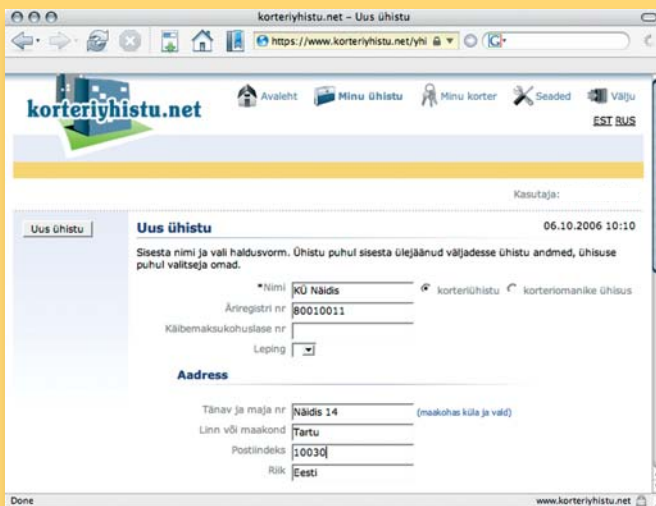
korteriyhistu.net – Uus ühistu

https://www.korteriyhistu.net/yhi

korteriyhistu.net

Avaleht Minu ühistu Minu korter Seaded Välju

EST RUS

Kasutaja:

Uus ühistu

Uus ühistu 06.10.2006 10:10

Sisesta nimi ja vali haldusvorm. Ühistu puhul sisesta ülejäänud väljadesse ühistu andmed, ühisuse puhul valitseja omad.

*Nimi KÜ Näidis

korteriühistu korteriomanike ühisus

Äriregistri nr 80010011

Käibemaksukohuslase nr

Leping

Aadress

Tänav ja maja nr Näidis 14 (maakohas küla ja vald)

Linn või maakond Tartu

Postiindeks 10030

Riik Eesti

Done

www.korteriyhistu.net